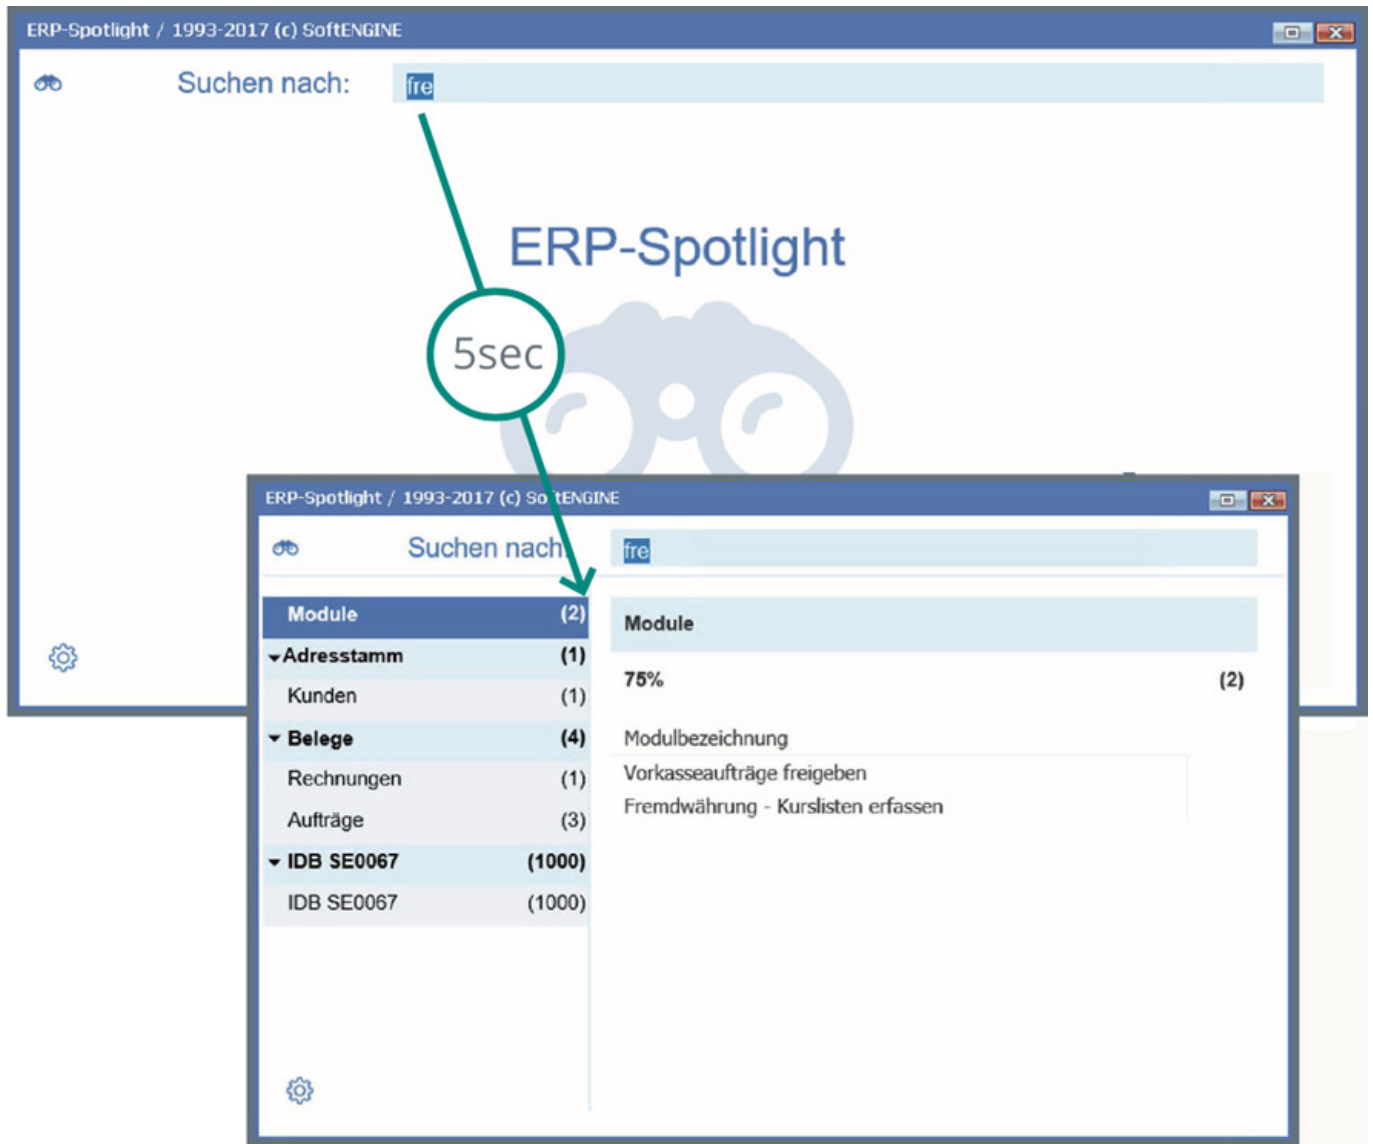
ERP-Spotlight / 1993-2017 (c) SoftENGINE

Suchen nach: fre

ERP-Spotlight

5sec

ERP-Spotlight / 1993-2017 (c) SoftENGINE

Suchen nach: fre

| | |
|---|---|
| Module | (2) |
| Adresstamm | (1) |
| Kunden | (1) |
| Belege | (4) |
| Rechnungen | (1) |
| Aufträge | (3) |
| IDB SE0067 | (1000) |
| IDB SE0067 | (1000) |

Module

75% (2)

Modulbezeichnung
Vorkasseaufträge freigeben
Fremdwährung - Kurslisten erfassen